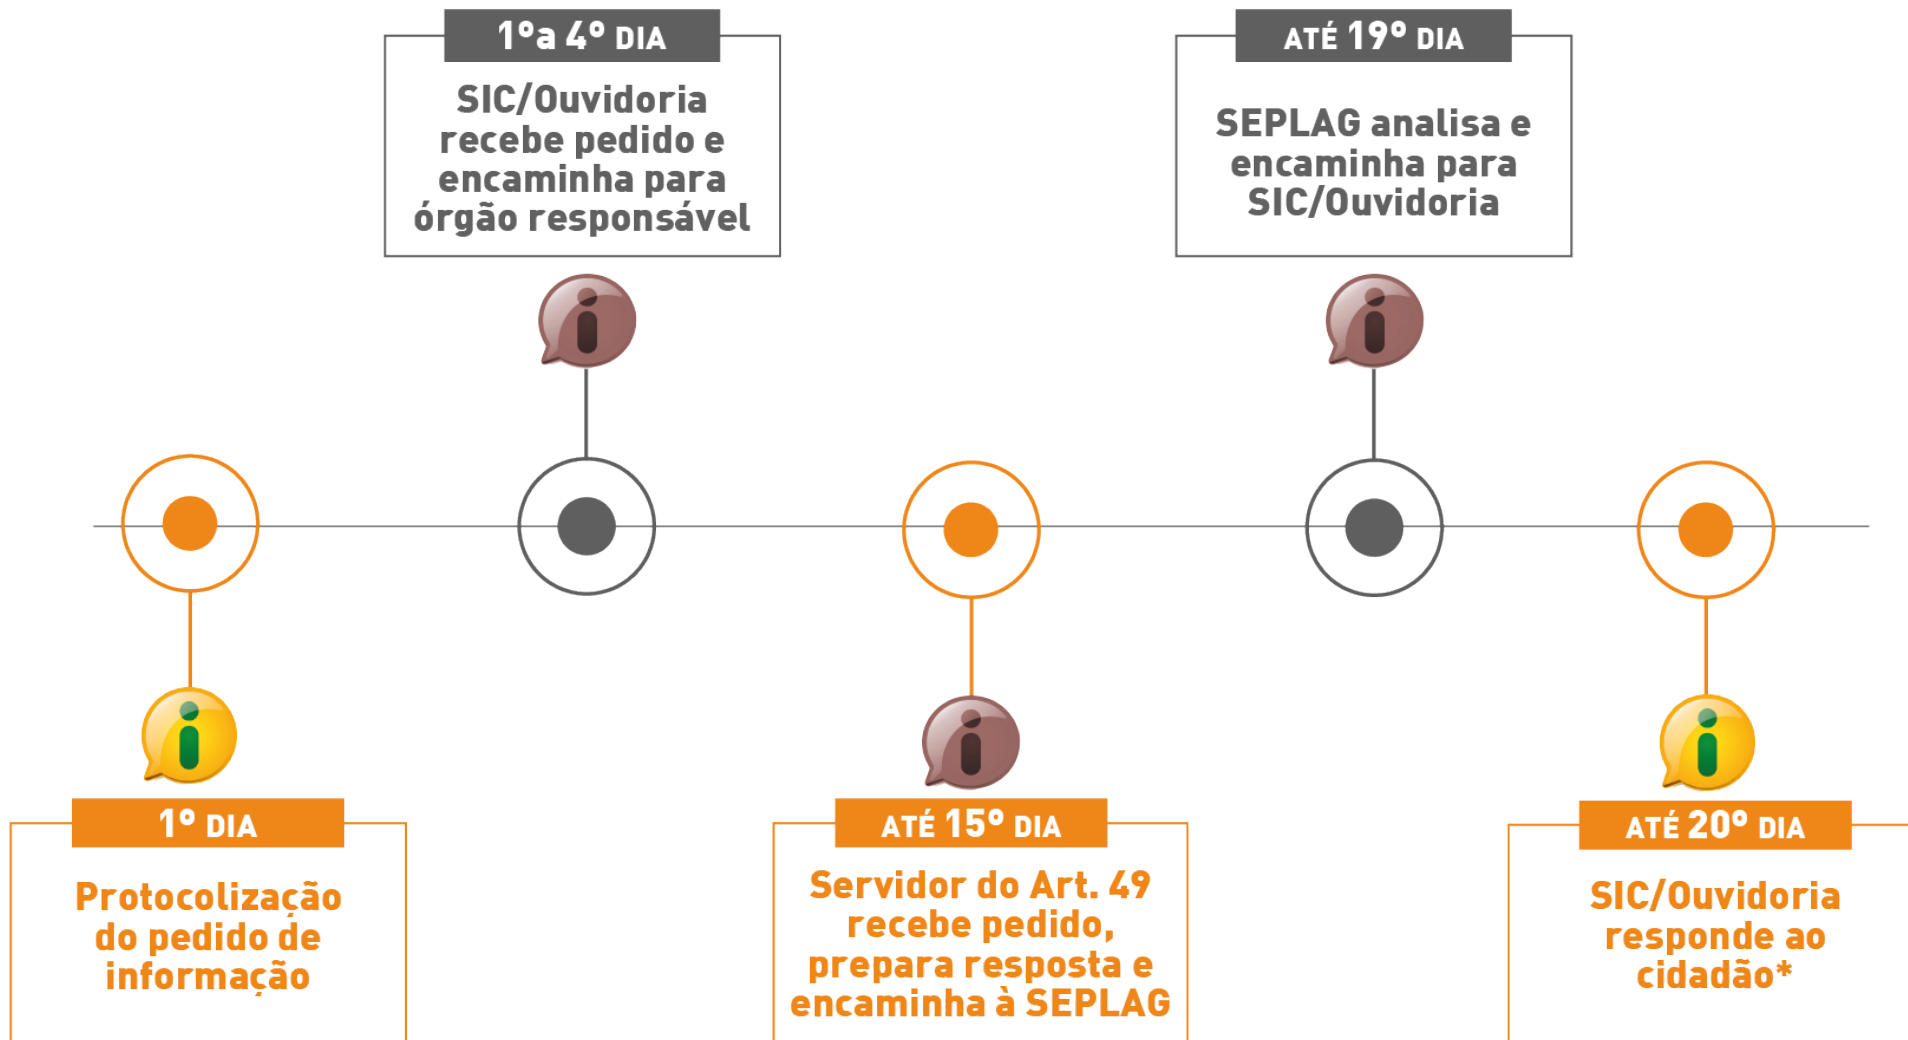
1º a 4º DIA

SIC/Ouvidoria recebe pedido e encaminha para órgão responsável

ATÉ 19º DIA

SEPLAG analisa e encaminha para SIC/Ouvidoria

1º DIA

Protocolização do pedido de informação

ATÉ 15º DIA

Servidor do Art. 49 recebe pedido, prepara resposta e encaminha à SEPLAG

ATÉ 20º DIA

SIC/Ouvidoria responde ao cidadão*